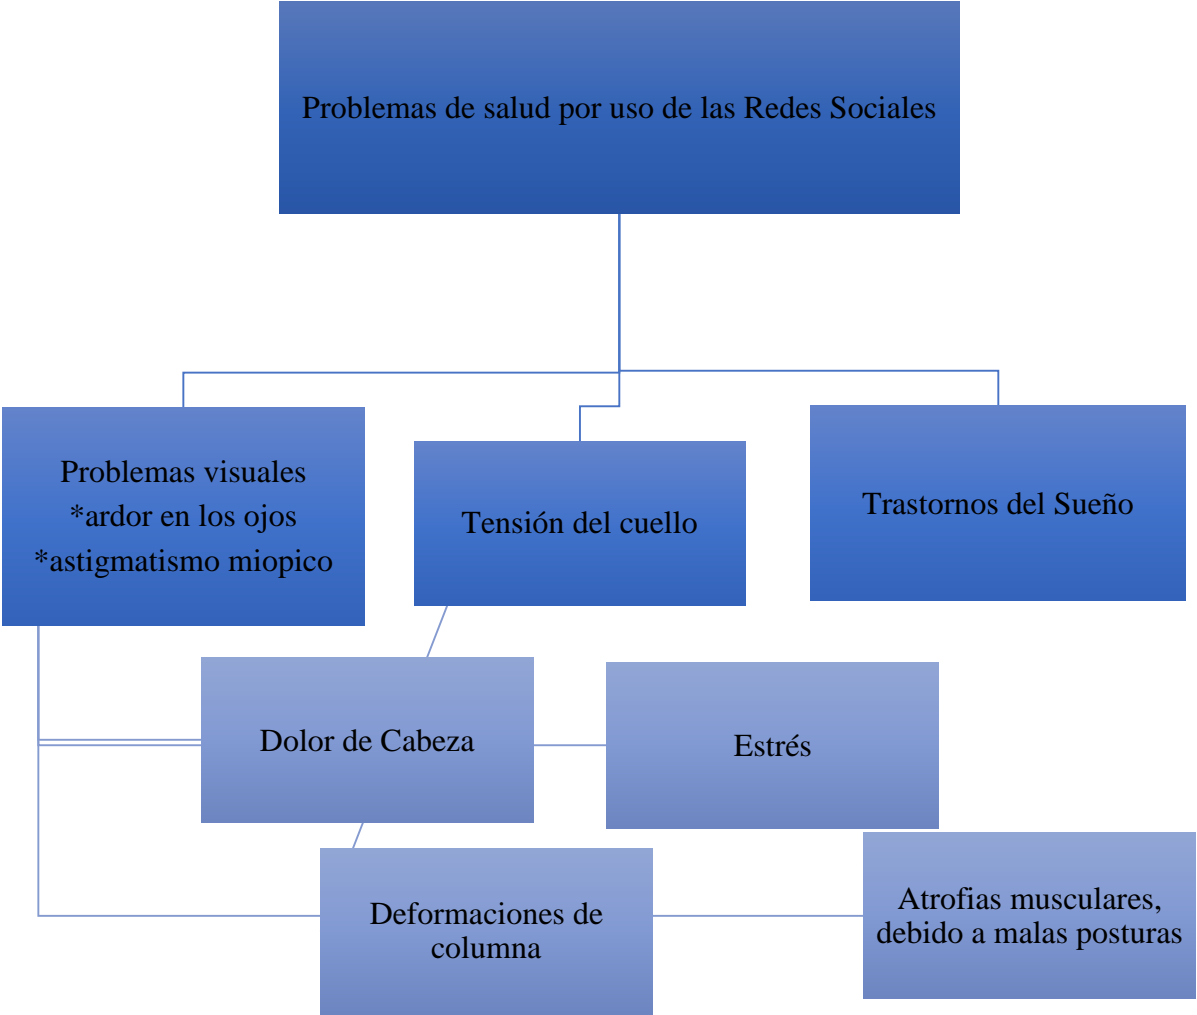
Problemas de salud por uso de las Redes Sociales

Problemas visuales
*ardor en los ojos
*astigmatismo miopico

Tensión del cuello

Trastornos del Sueño

Dolor de Cabeza

Estrés

Deformaciones de columna

Atrofias musculares, debido a malas posturas